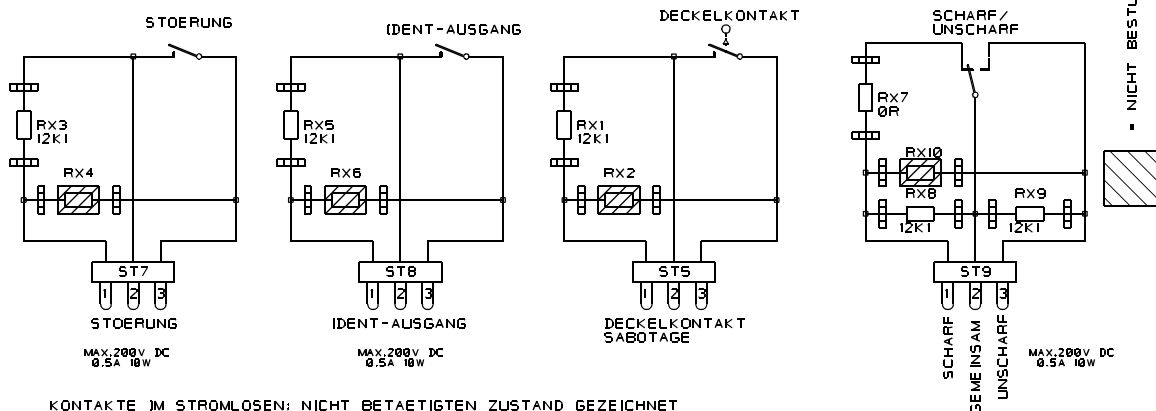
STOERUNG

RX3
12K1

RX4

ST7
1 2 3
STOERUNG

MAX.200V DC
0.5A 10W

IDENT-AUSGANG

RX5
12K1

RX6

ST8
1 2 3
IDENT-AUSGANG

MAX.200V DC
0.5A 10W

DECKELKONTAKT

RX1
12K1

RX2

ST5
1 2 3
DECKELKONTAKT
SABOTAGE

SCHARF/
UNSCHARF

RX7
0R

RX10

RX8

RX9

12K1

12K1

ST9
1 2 3
SCHARF
GEMEINSAM
UNSCHARF

MAX.200V DC
0.5A 10W

▪ NICHT BESTU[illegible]

KONTAKTE IM STROMLOSEN; NICHT BETAETIGTEN ZUSTAND GEZEICHNET